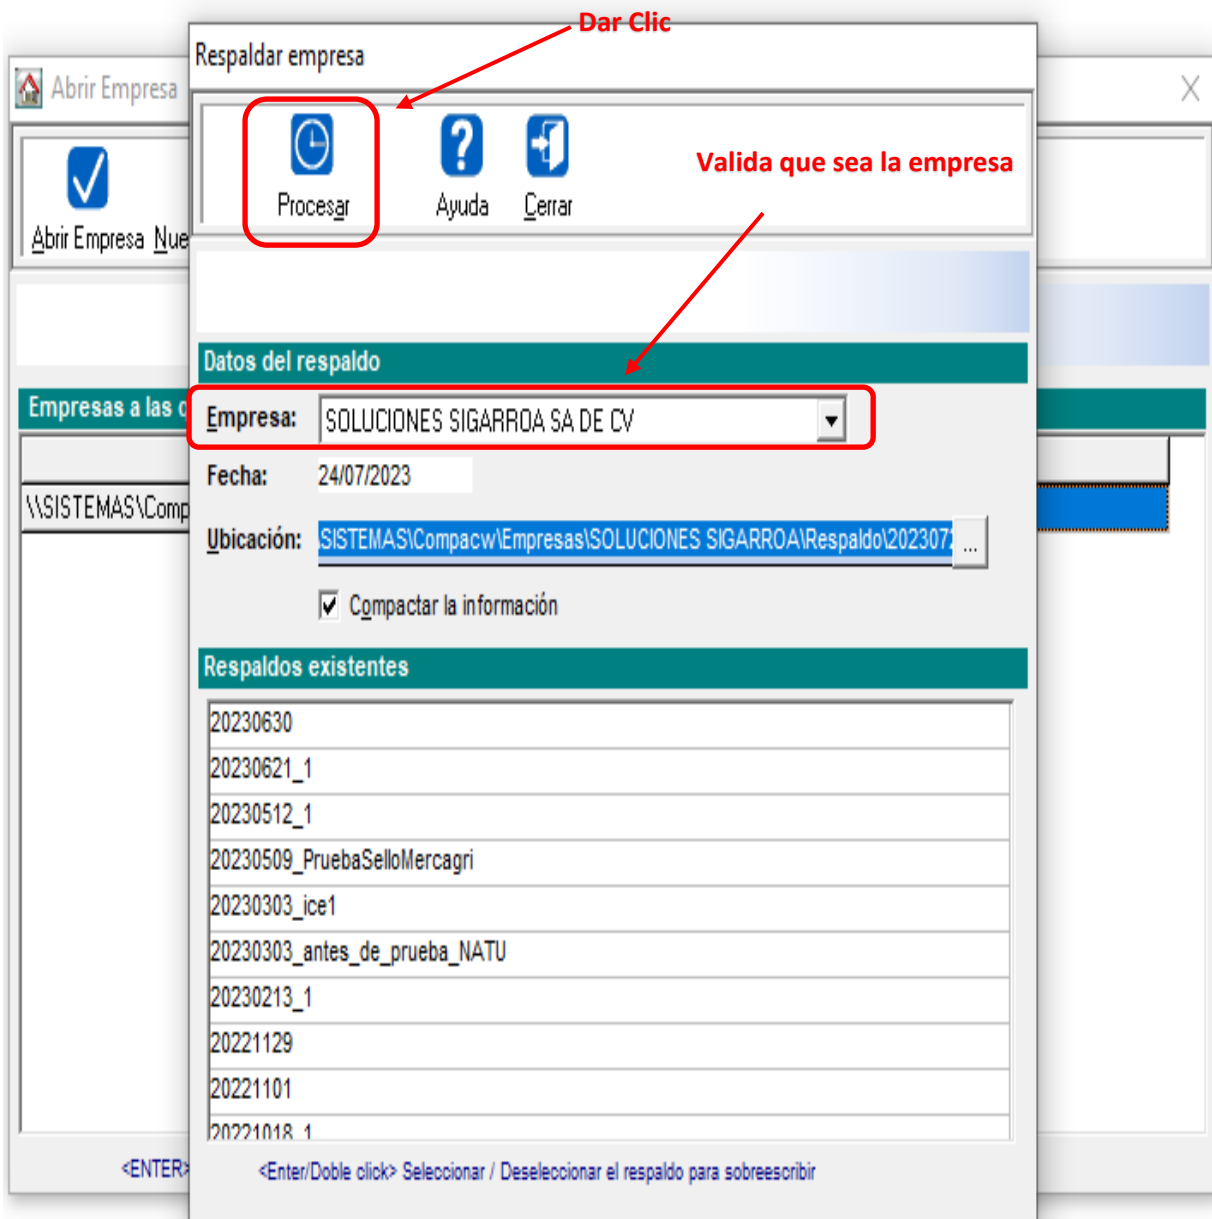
Dar Clic

Abrir Empresa

X

Abrir Empresa Nue

Empresas a las c

\\SISTEMAS\Comp

<ENTER>

Respaldar empresa

Procesar

Ayuda

Cerrar

Valida que sea la empresa

Datos del respaldo

Empresa: SOLUCIONES SIGARROA SA DE CV

Fecha: 24/07/2023

Ubicación: SISTEMAS\Compacw\Empresas\SOLUCIONES SIGARROA\Respaldo\202307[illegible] ...

Compactar la información

Respaldos existentes

20230630
20230621_1
20230512_1
20230509_PruebaSelloMercagri
20230303_ice1
20230303_antes_de_prueba_NATU
20230213_1
20221129
20221101
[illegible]

<Enter/Doble click> Seleccionar / Deseleccionar el respaldo para sobreescribir